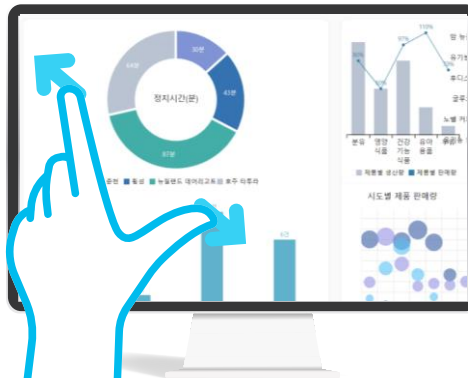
30분

43분

64분

87분

정지시간(분)

훈련 통성 뉴질랜드 데이터교육업 호주 아후라

63

분유 영양식품 건강기능식품 음료 음료 유제품

53% 46% 67% 110% 90%

제품별 생산량 제품별 판매량

시도별 제품 판매량

코로나

노벨 지

제 늘

후다

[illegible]